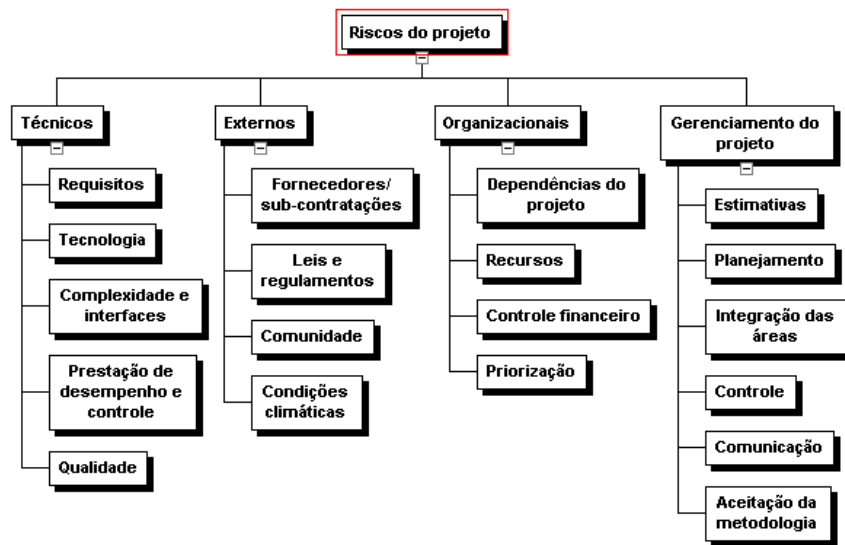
Riscos do projeto

Técnicos

Requisitos

Tecnologia

Complexidade e interfaces

Prestação de desempenho e controle

Qualidade

Externos

Fornecedores/ sub-contratações

Leis e regulamentos

Comunidade

Condições climáticas

Organizacionais

Dependências do projeto

Recursos

Controle financeiro

Priorização

Gerenciamento do projeto

Estimativas

Planejamento

Integração das áreas

Controle

Comunicação

Aceitação da metodologia